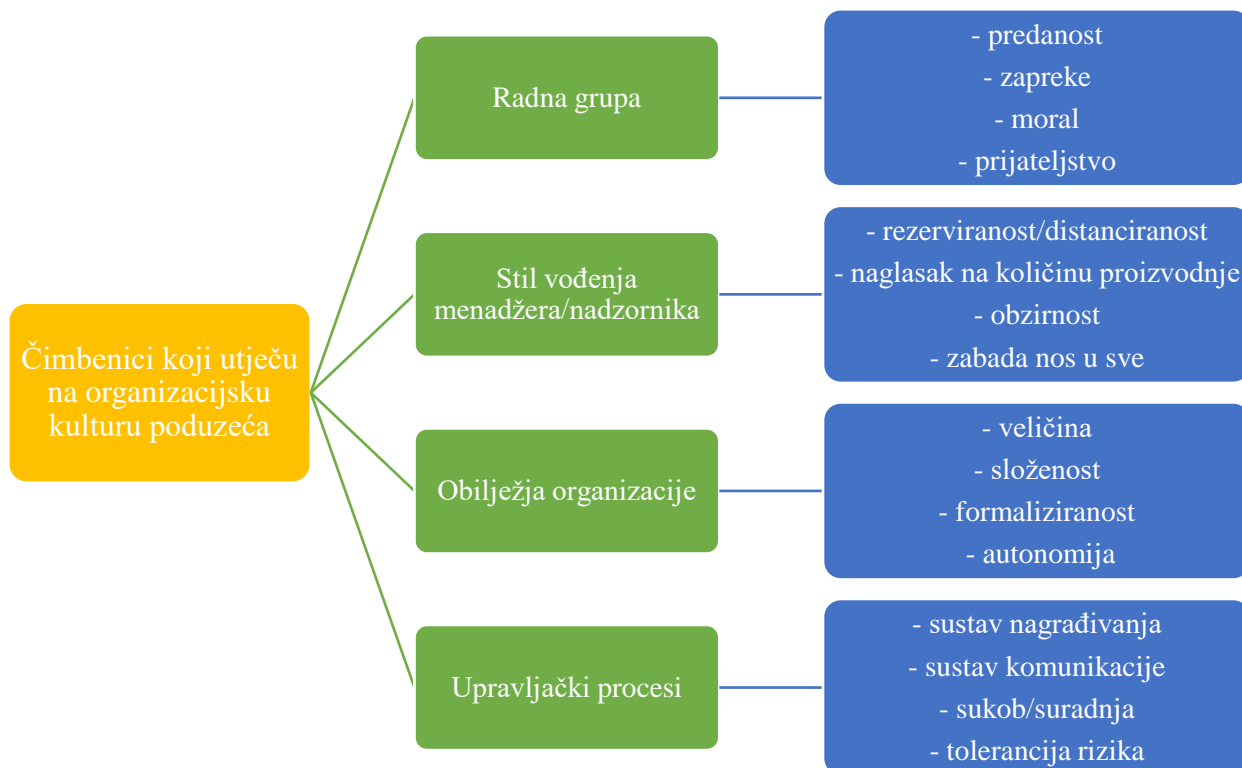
Čimbenici koji utječu na organizacijsku kulturu poduzeća

Radna grupa

- predanost
- zapreke
- moral
- prijateljstvo

Stil vođenja menadžera/nadzornika

- rezerviranost/distanciranost
- naglasak na količinu proizvodnje
- obzirnost
- zabada nos u sve

Obilježja organizacije

- veličina
- složenost
- formaliziranost
- autonomija

Upravljački procesi

- sustav nagrađivanja
- sustav komunikacije
- sukob/suradnja
- tolerancija rizika